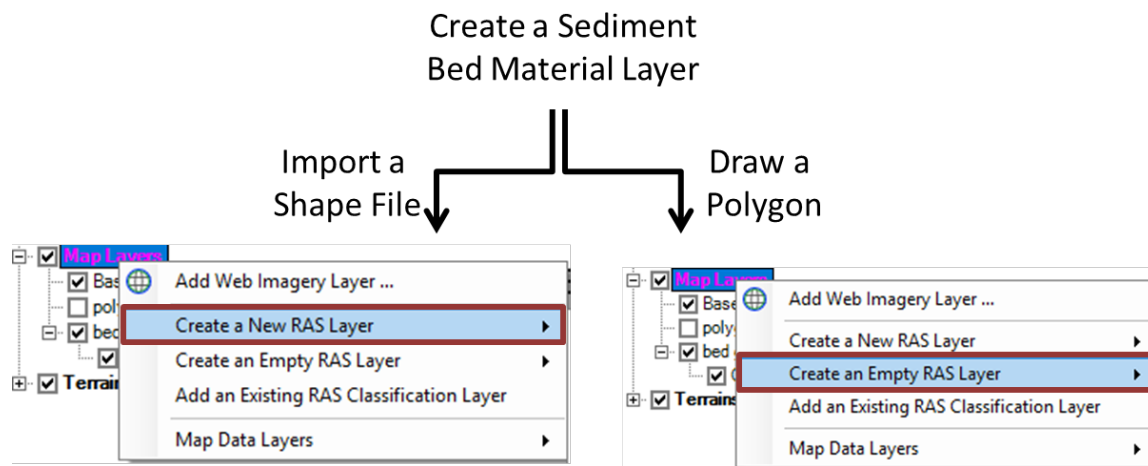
Create a Sediment Bed Material Layer

Import a Shape File

Draw a Polygon

Map Layers
Bas
poly
bed
Terrain

Add Web Imagery Layer ...
Create a New RAS Layer
Create an Empty RAS Layer
Add an Existing RAS Classification Layer
Map Data Layers

Map Layers
Base
poly
bed
Terrains

Add Web Imagery Layer ...
Create a New RAS Layer
Create an Empty RAS Layer
Add an Existing RAS Classification Layer
Map Data Layers